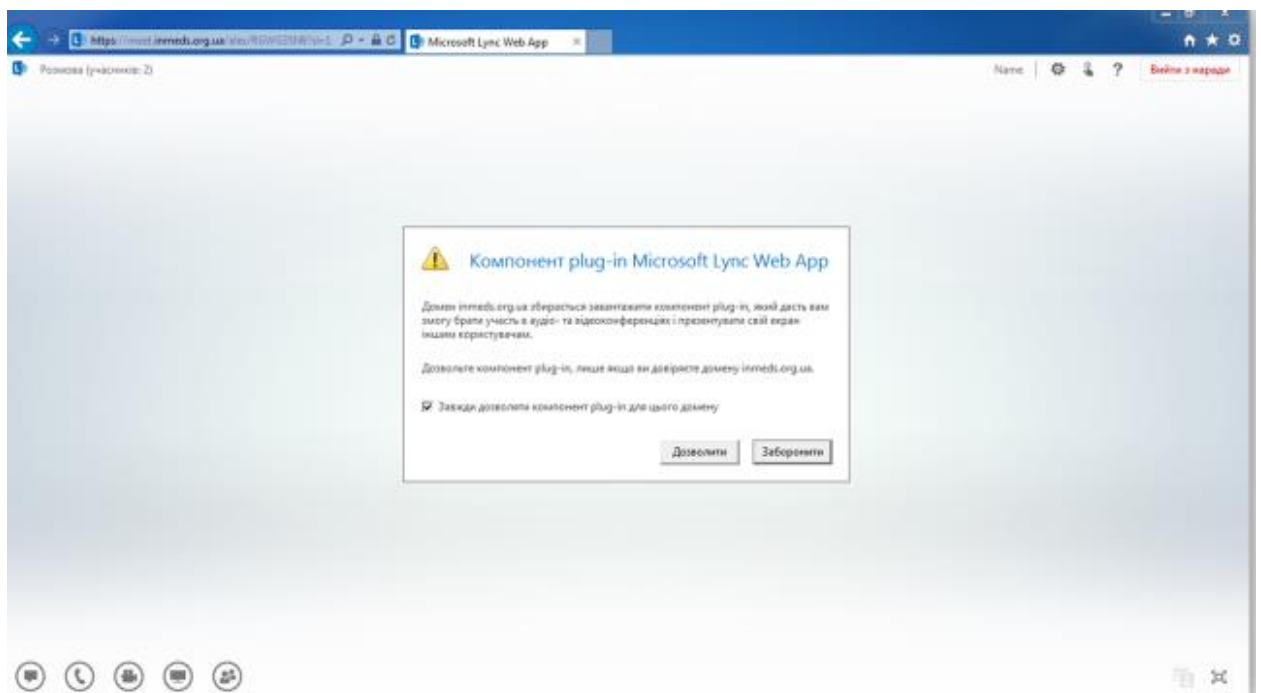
https://meet.inmeds.org.ua/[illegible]
Microsoft Lync Web App

Розмова (учасників: 2)

Name
Вийти з наради

Компонент plug-in Microsoft Lync Web App

Домен inmeds.org.ua збирається завантажити компонент plug-in, який дасть вам змогу брати участь в аудіо- та відеоконференціях і презентувати свій екран іншим користувачам.

Дозвольте компонент plug-in, лише якщо ви довіряєте домену inmeds.org.ua.

Завжди дозволяти компонент plug-in для цього домену

Дозволити
Заборонити